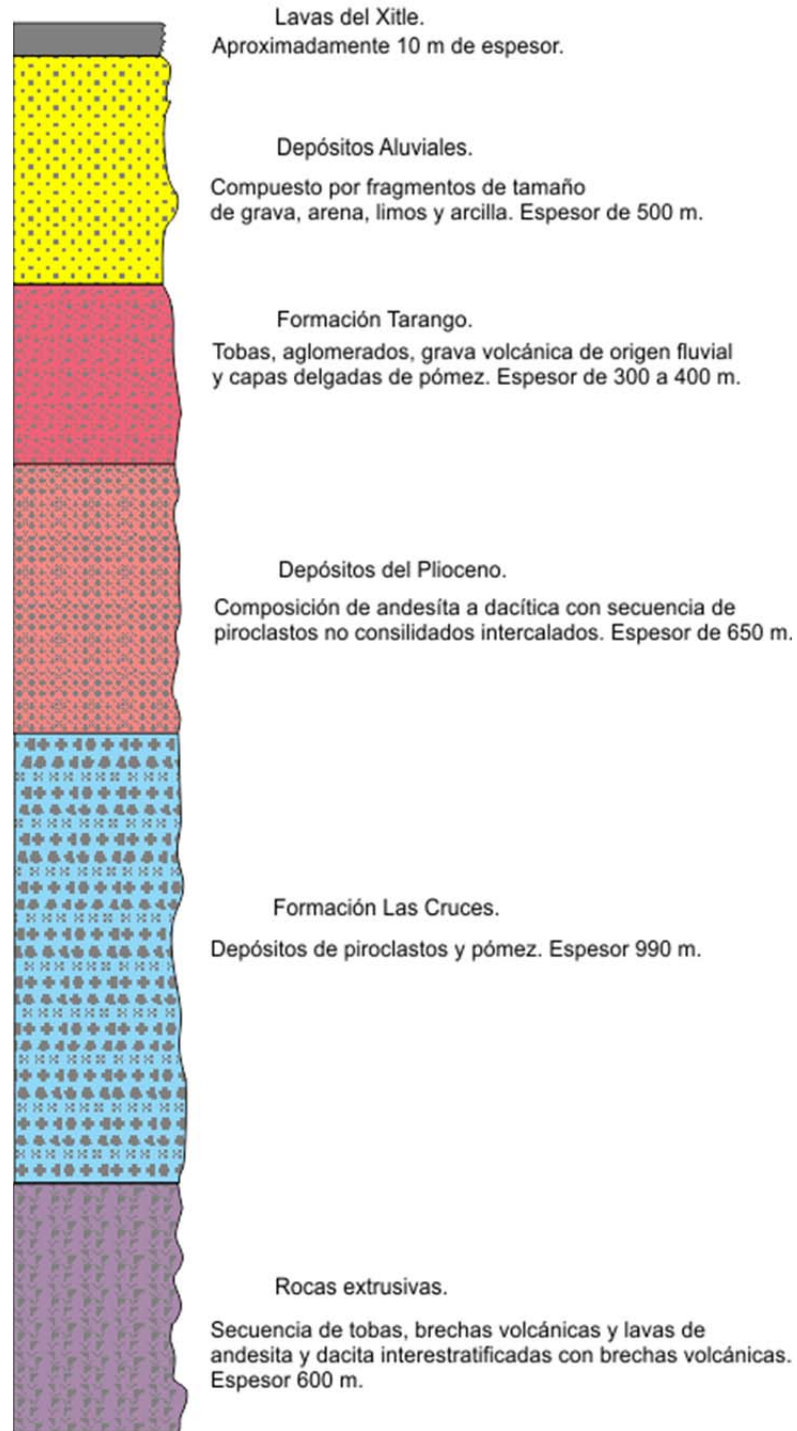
Lavas del Xitle.
Aproximadamente 10 m de espesor.

Depósitos Aluviales.

Compuesto por fragmentos de tamaño de grava, arena, limos y arcilla. Espesor de 500 m.

Formación Tarango.

Tobas, aglomerados, grava volcánica de origen fluvial y capas delgadas de pómez. Espesor de 300 a 400 m.

Depósitos del Plioceno.

Composición de andesíta a dacítica con secuencia de piroclastos no consilidados intercalados. Espesor de 650 m.

Formación Las Cruces.

Depósitos de piroclastos y pómez. Espesor 990 m.

Rocas extrusivas.

Secuencia de tobas, brechas volcánicas y lavas de andesita y dacita interestratificadas con brechas volcánicas. Espesor 600 m.